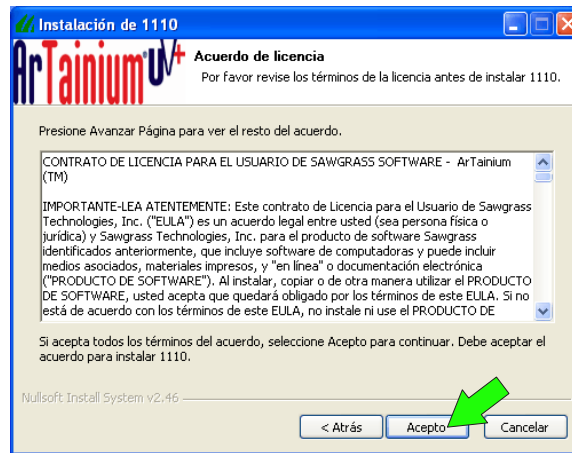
Instalación de 1110

ArTainium UV+

Acuerdo de licencia

Por favor revise los términos de la licencia antes de instalar 1110.

Presione Avanzar Página para ver el resto del acuerdo.

CONTRATO DE LICENCIA PARA EL USUARIO DE SAWGRASS SOFTWARE - ArTainium (TM)

IMPORTANTE-LEA ATENTEMENTE: Este contrato de Licencia para el Usuario de Sawgrass Technologies, Inc. ("EULA") es un acuerdo legal entre usted (sea persona física o jurídica) y Sawgrass Technologies, Inc. para el producto de software Sawgrass identificados anteriormente, que incluye software de computadoras y puede incluir medios asociados, materiales impresos, y "en línea" o documentación electrónica ("PRODUCTO DE SOFTWARE"). Al instalar, copiar o de otra manera utilizar el PRODUCTO DE SOFTWARE, usted acepta que quedará obligado por los términos de este EULA. Si no está de acuerdo con los términos de este EULA, no instale ni use el PRODUCTO DE

Si acepta todos los términos del acuerdo, seleccione Acepto para continuar. Debe aceptar el acuerdo para instalar 1110.

Nullsoft Install System v2.46

< Atrás | Acepto | Cancelar